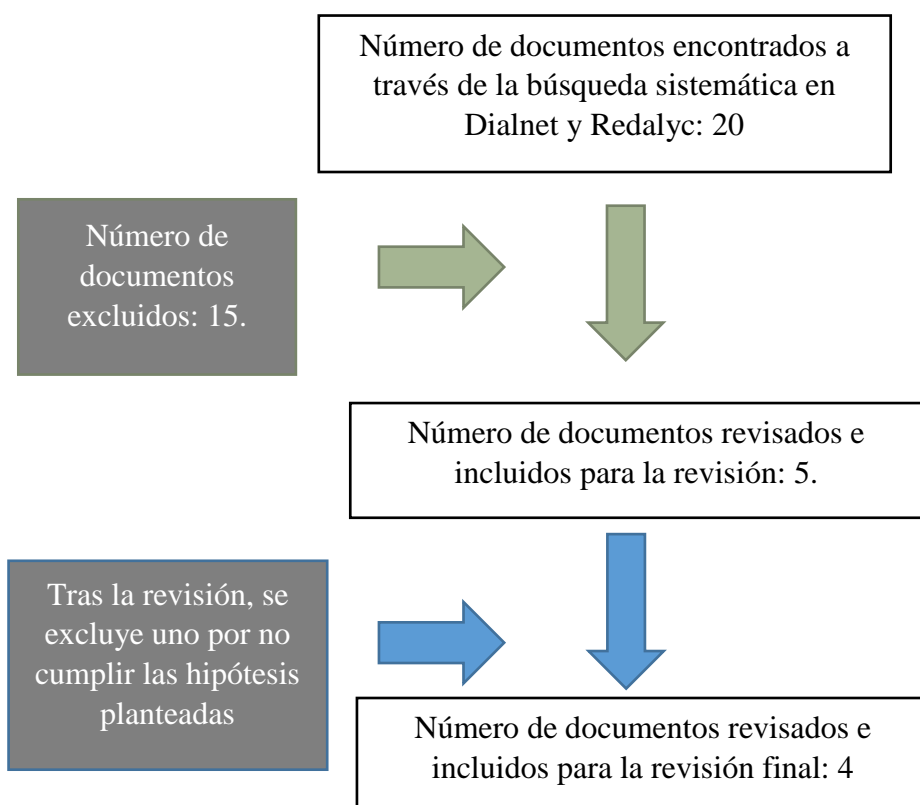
Número de documentos encontrados a través de la búsqueda sistemática en Dialnet y Redalyc: 20

Número de documentos excluidos: 15.

Número de documentos revisados e incluidos para la revisión: 5.

Tras la revisión, se excluye uno por no cumplir las hipótesis planteadas

Número de documentos revisados e incluidos para la revisión final: 4